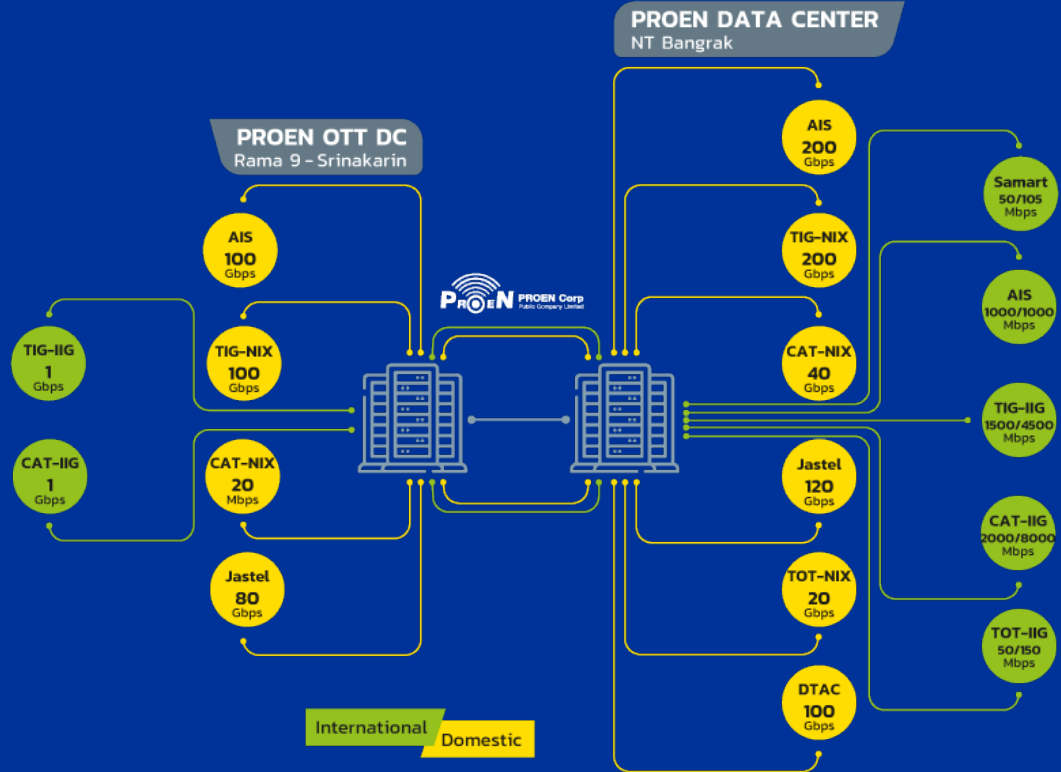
PROEN DATA CENTER
NT Bangrak

PROEN OTT DC
Rama 9 - Srinakarin

PROEN PROEN Corp Public Company Limited

AIS
100
Gbps

TIG-NIX
100
Gbps

CAT-NIX
20
Mbps

Jastel
80
Gbps

TIG-IIG
1
Gbps

CAT-IIG
1
Gbps

AIS
200
Gbps

TIG-NIX
200
Gbps

CAT-NIX
40
Gbps

Jastel
120
Gbps

TOT-NIX
20
Gbps

DTAC
100
Gbps

Samart
50/105
Mbps

AIS
1000/1000
Mbps

TIG-IIG
1500/4500
Mbps

CAT-IIG
2000/8000
Mbps

TOT-IIG
50/150
Mbps

International
Domestic